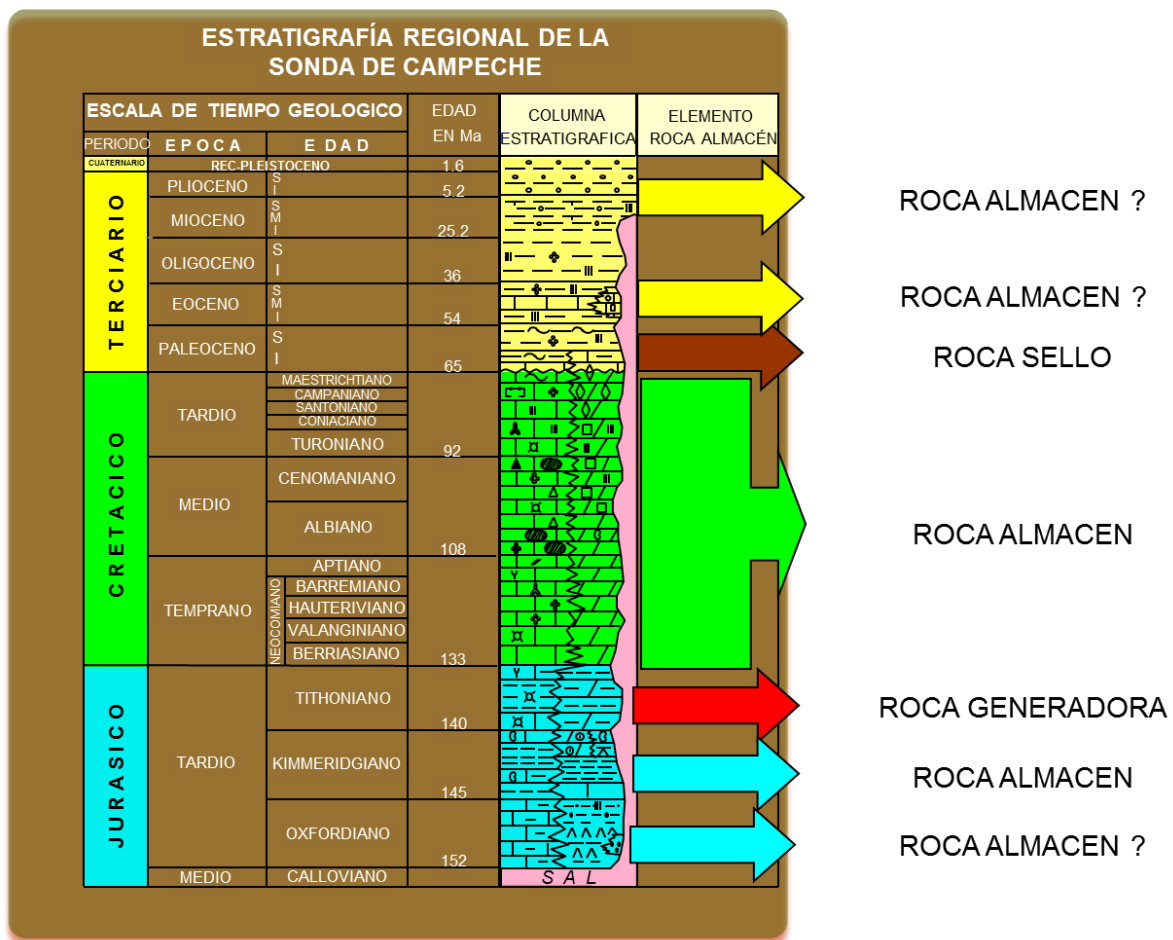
ESTRATIGRAFÍA REGIONAL DE LA SONDA DE CAMPECHE

| ESCALA DE TIEMPO GEOLOGICO | | | EDAD EN Ma | COLUMNA ESTRATIGRAFICA | ELEMENTO ROCA ALMACÉN |
|---|---|---|---|---|---|
| PERIODO | E P O C A | E D A D | | | |
| CUATERNARIO | REC.PLEISTOCENO | | 1.6 | | |
| TERCIARIO | PLIOCENO | S I | 5.2 | | |
| | MIOCENO | S M I | 25.2 | | |
| | OLIGOCENO | S I | 36 | | |
| | EOCENO | S M I | 54 | | |
| | PALEOCENO | S I | 65 | | |
| CRETACICO | TARDIO | MAESTRICHTIANO | | | |
| | | CAMPANIANO | | | |
| | | SANTONIANO | | | |
| | | CONIACIANO | | | |
| | | TURONIANO | 92 | | |
| | MEDIO | CENOMANIANO | | | |
| | | ALBIANO | 108 | | |
| | TEMPRANO | APTIANO | | | |
| | | NEOCOMIANO BARREMIANO | | | |
| | | HAUTERIVIANO | | | |
| | | VALANGINIANO | | | |
| | | BERRIASIANO | 133 | | |
| JURASICO | TARDIO | TITHONIANO | 140 | | |
| | | KIMMERIDGIANO | 145 | | |
| | | OXFORDIANO | 152 | | |
| | MEDIO | CALLOVIANO | | S A L | |

ROCA ALMACEN ?

ROCA ALMACEN ?

ROCA SELLO

ROCA ALMACEN

ROCA GENERADORA

ROCA ALMACEN

ROCA ALMACEN ?